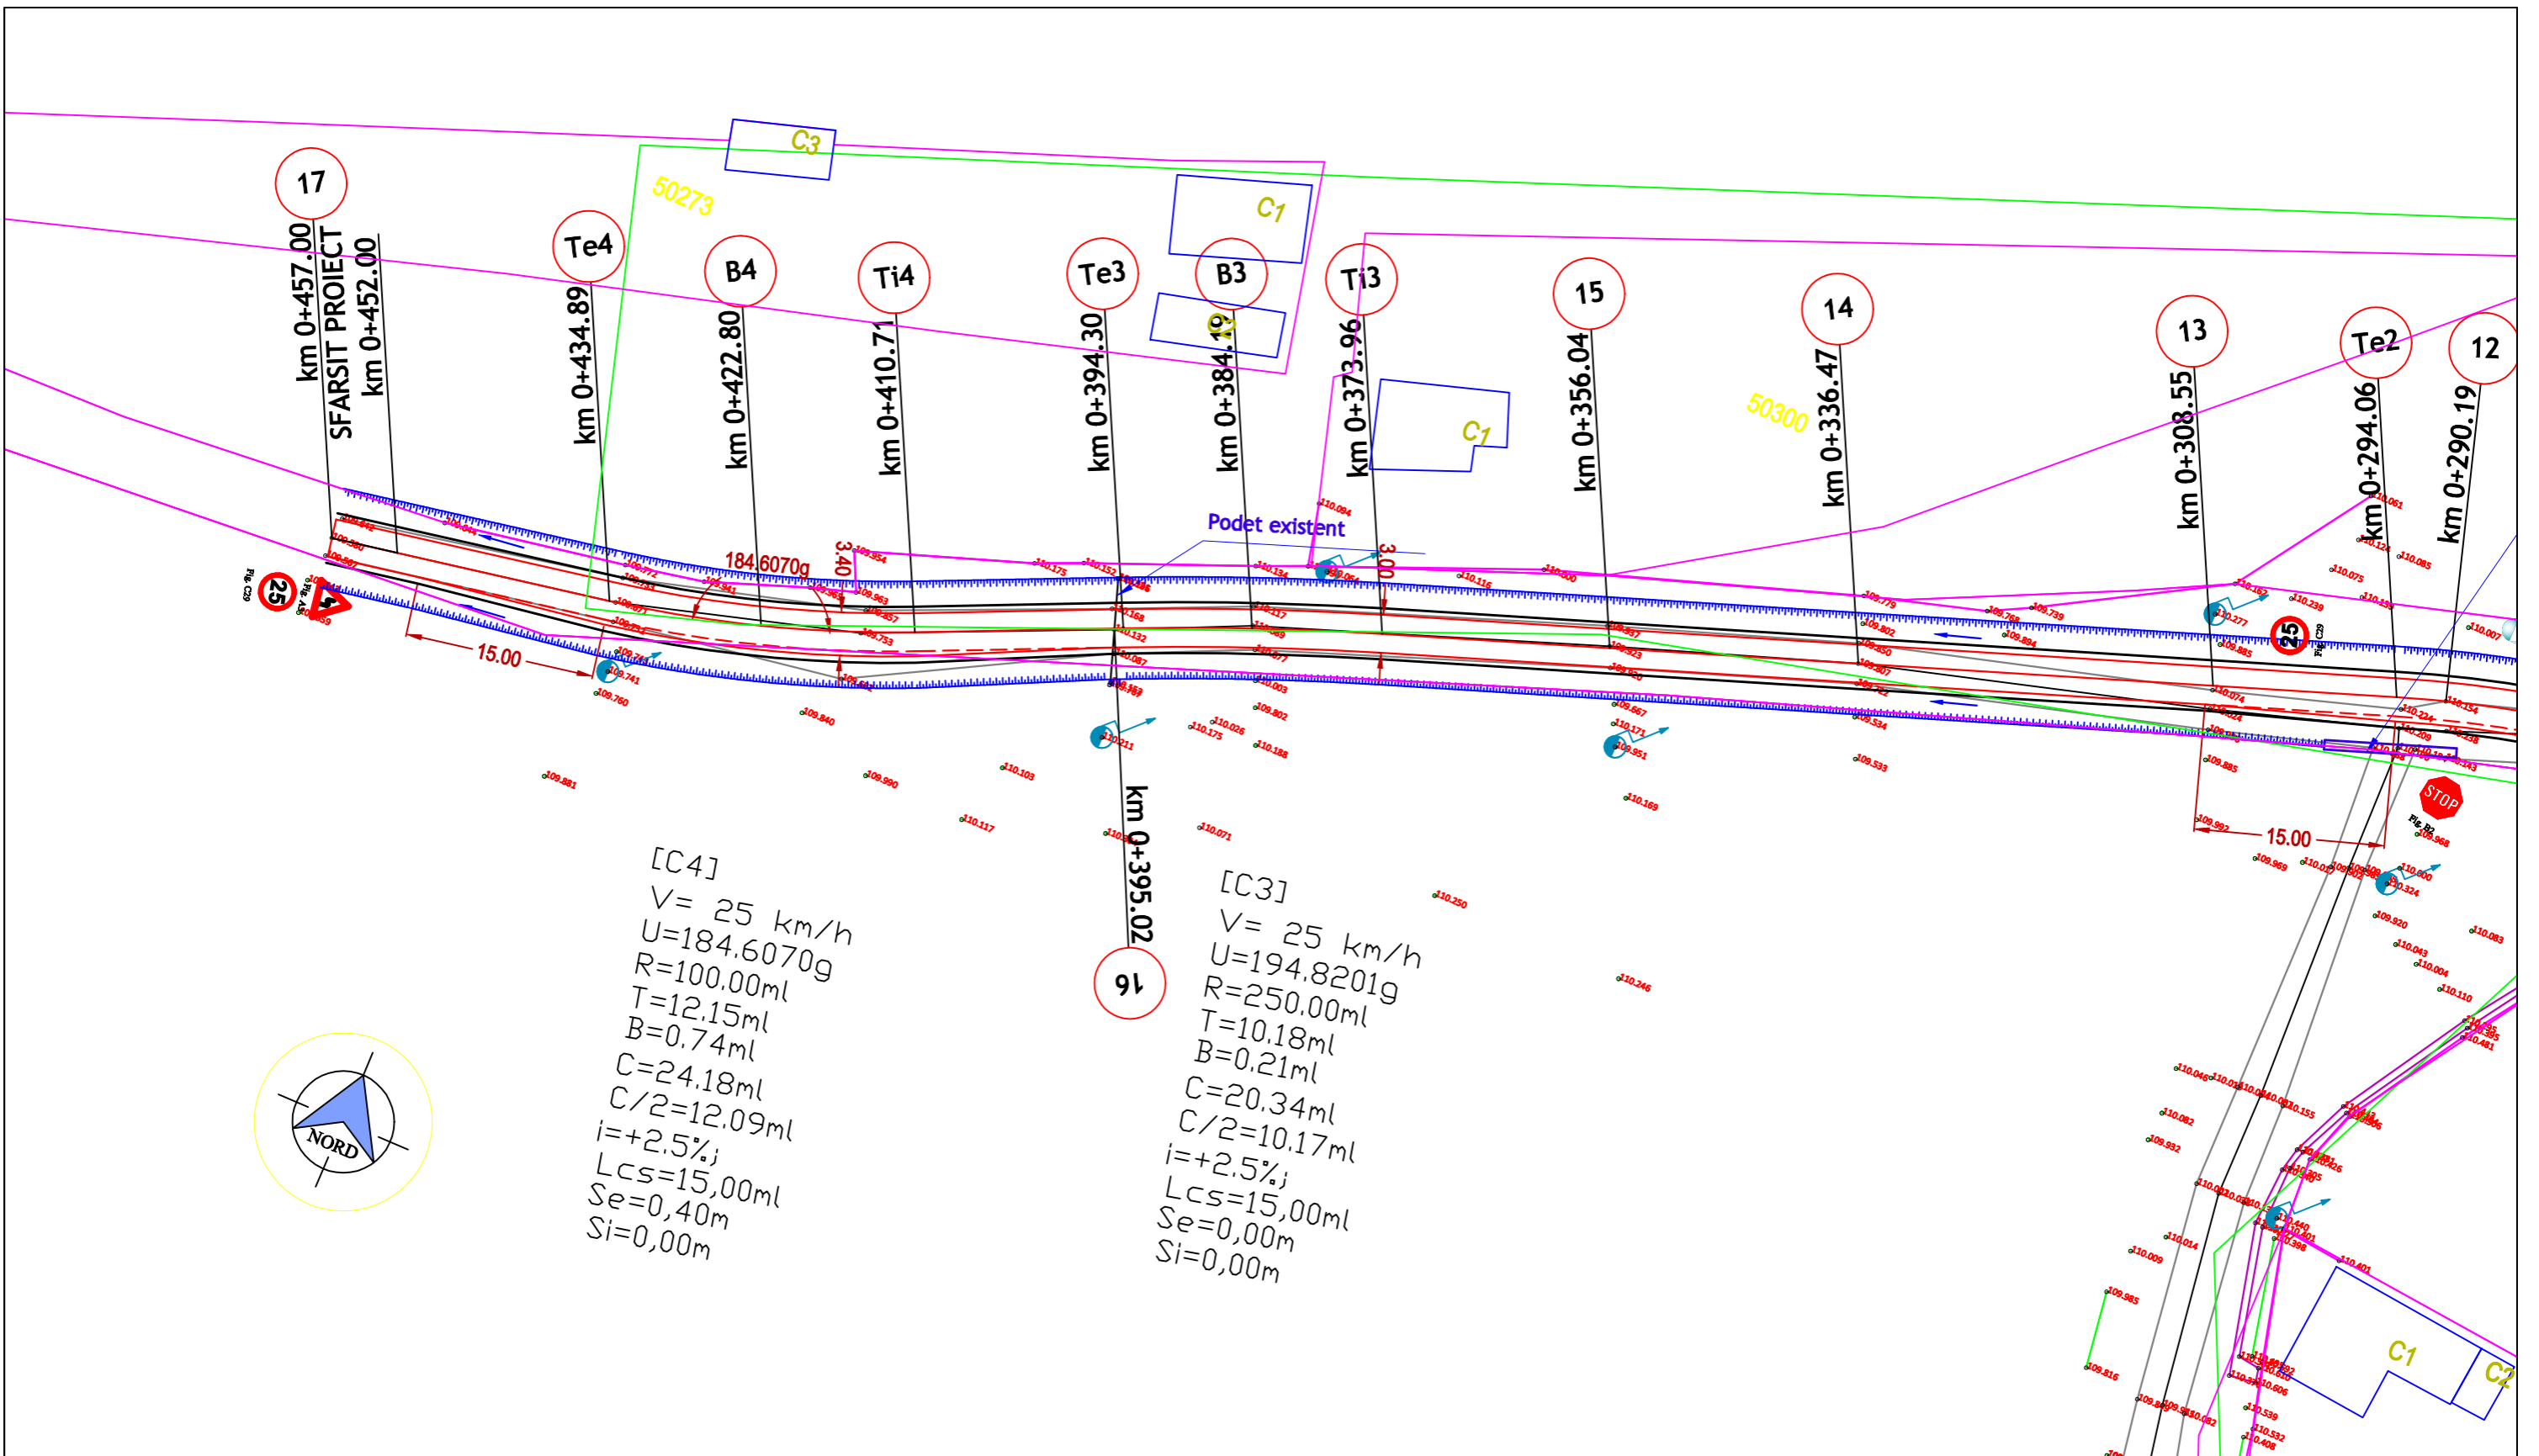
C3
50273
C1
C1
50300
17
Te4
B4
Ti4
Te3
B3
Ti3
15
14
13
Te2
12
km 0+457.00
SFARSIT PROIECT
km 0+452.00
km 0+434.89
km 0+422.80
km 0+410.71
km 0+394.30
km 0+384.19
km 0+373.96
km 0+356.04
km 0+336.47
km 0+308.55
km 0+294.06
km 0+290.19
Podet existent
184.6070g
3.40
3.00
25
25
15.00
15.00
STOP
km 0+395.02
16

[C4]
V= 25 km/h
U=184.6070g
R=100.00ml
T=12.15ml
B=0.74ml
C=24.18ml
C/2=12.09ml
i=+2.5%;
Lcs=15.00ml
Se=0.40m
Si=0.00m

[C3]
V= 25 km/h
U=194.8201g
R=250.00ml
T=10.18ml
B=0.21ml
C=20.34ml
C/2=10.17ml
i=+2.5%;
Lcs=15.00ml
Se=0.00m
Si=0.00m

NORD
C1
C2